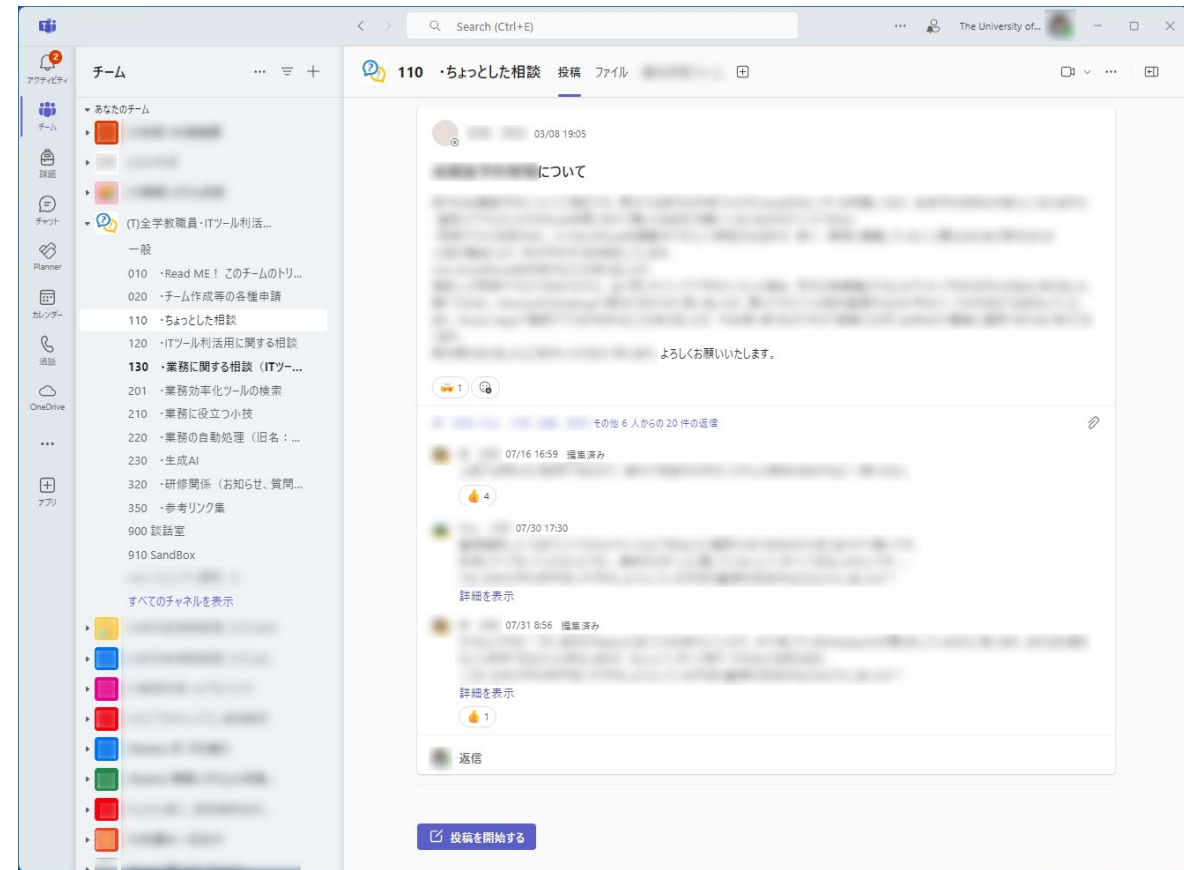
Search (Ctrl+E)

The University of...

2
アクティビティ

チーム

課題

チャット

Planner

カレンダー

通話

OneDrive

...

アプリ

チーム

▾ あなたのチーム

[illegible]

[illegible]

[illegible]

(T)全学教職員・ITツール利活...

一般

010 ・Read ME！ このチームのトリ...

020 ・チーム作成等の各種申請

110 ・ちょっとした相談

120 ・ITツール利活用に関する相談

130 ・業務に関する相談（ITツー...

201 ・業務効率化ツールの検索

210 ・業務に役立つ小技

220 ・業務の自動処理（旧名：...

230 ・生成AI

320 ・研修関係（お知らせ、質問...

350 ・参考リンク集

900 談話室

910 SandBox

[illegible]

すべてのチャネルを表示

110 ・ちょっとした相談 投稿 ファイル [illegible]

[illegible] 03/08 19:05

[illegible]について

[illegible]

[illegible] よろしくお願いいたします。

1

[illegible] その他 6 人からの 20 件の返信

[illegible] 07/16 16:59 編集済み

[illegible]

4

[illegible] 07/30 17:30

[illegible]

詳細を表示

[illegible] 07/31 8:56 編集済み

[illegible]

詳細を表示

1

返信

投稿を開始する